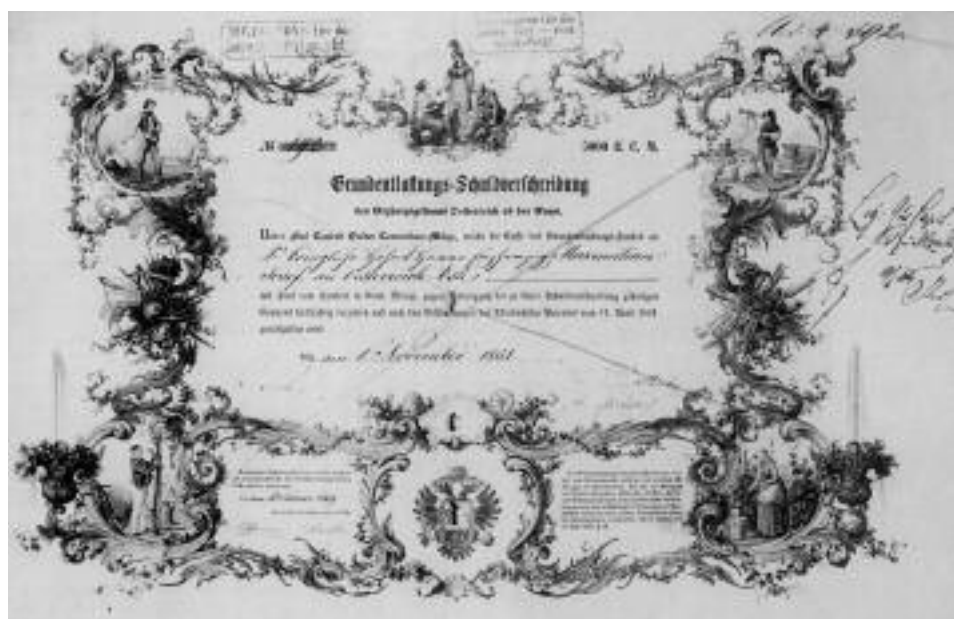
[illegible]

№ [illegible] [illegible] fl. C. M.

Grundentlastungs-Schuldverschreibung

des Erzherzogthums Oesterreich ob der Enns.

Ueber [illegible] Gulden Conventions-Münze, welche der Casse des Grundentlastungs-Fondes an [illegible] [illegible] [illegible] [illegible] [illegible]

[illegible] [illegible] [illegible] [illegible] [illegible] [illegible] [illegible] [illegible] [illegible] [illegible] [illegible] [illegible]

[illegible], den 1. November 1851.

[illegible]

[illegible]

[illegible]